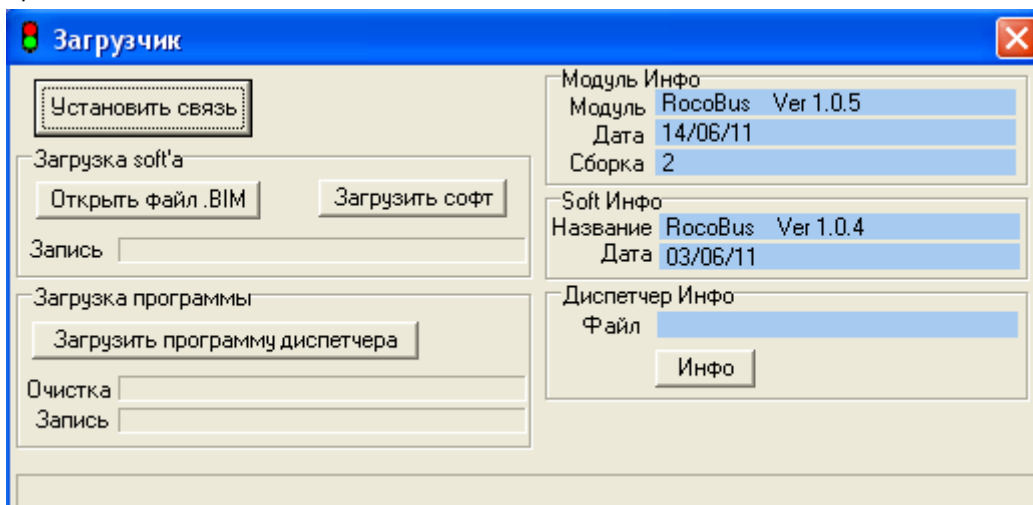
Загрузчик

Установить связь

Загрузка soft'a

Открыть файл .BIM

Загрузить софт

Запись

Загрузка программы

Загрузить программу диспетчера

Очистка

Запись

Модуль Инфо

Модуль RocoBus Ver 1.0.5

Дата 14/06/11

Сборка 2

Soft Инфо

Название RocoBus Ver 1.0.4

Дата 03/06/11

Диспетчер Инфо

Файл

Инфо